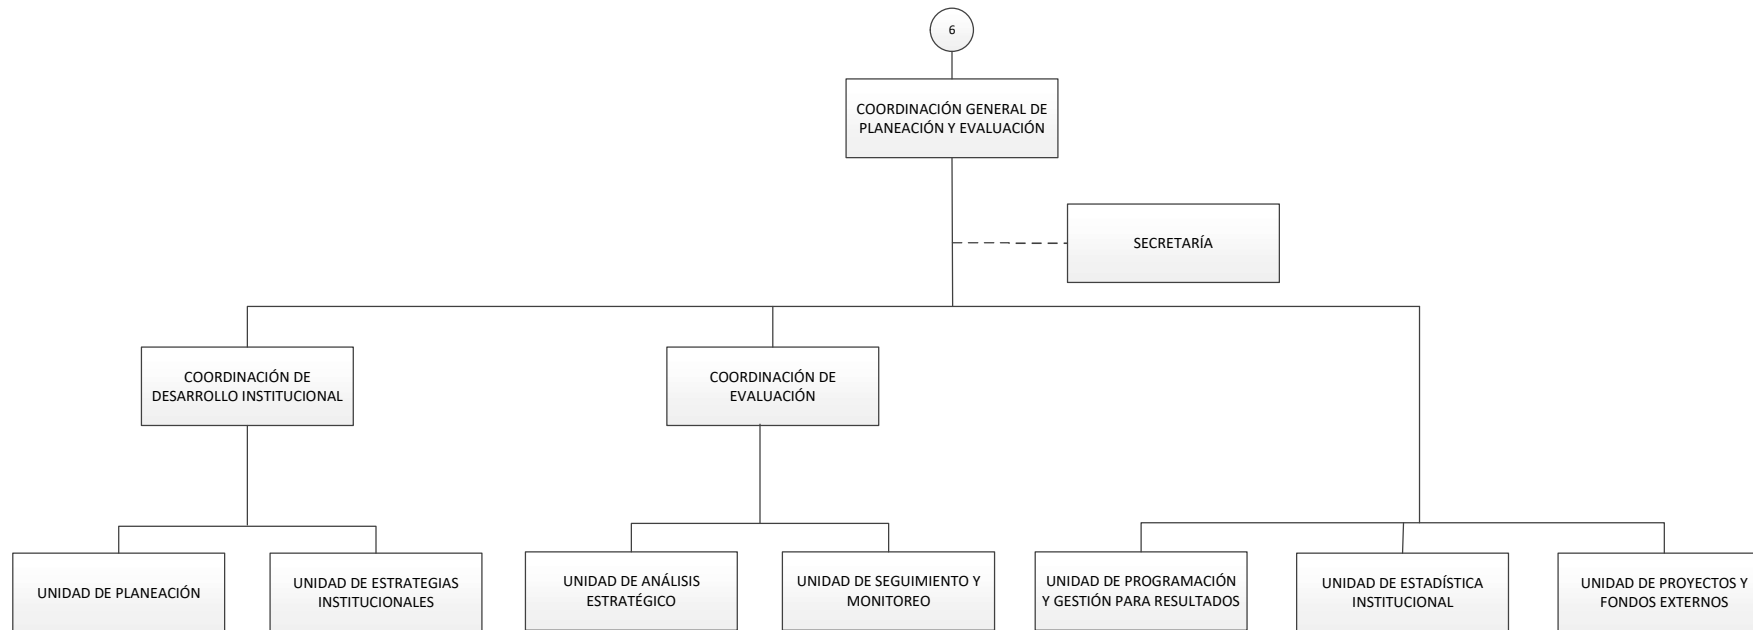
6

COORDINACIÓN GENERAL DE PLANEACIÓN Y EVALUACIÓN

SECRETARÍA

COORDINACIÓN DE DESARROLLO INSTITUCIONAL

COORDINACIÓN DE EVALUACIÓN

UNIDAD DE PLANEACIÓN

UNIDAD DE ESTRATEGIAS INSTITUCIONALES

UNIDAD DE ANÁLISIS ESTRATÉGICO

UNIDAD DE SEGUIMIENTO Y MONITOREO

UNIDAD DE PROGRAMACIÓN Y GESTIÓN PARA RESULTADOS

UNIDAD DE ESTADÍSTICA INSTITUCIONAL

UNIDAD DE PROYECTOS Y FONDOS EXTERNOS